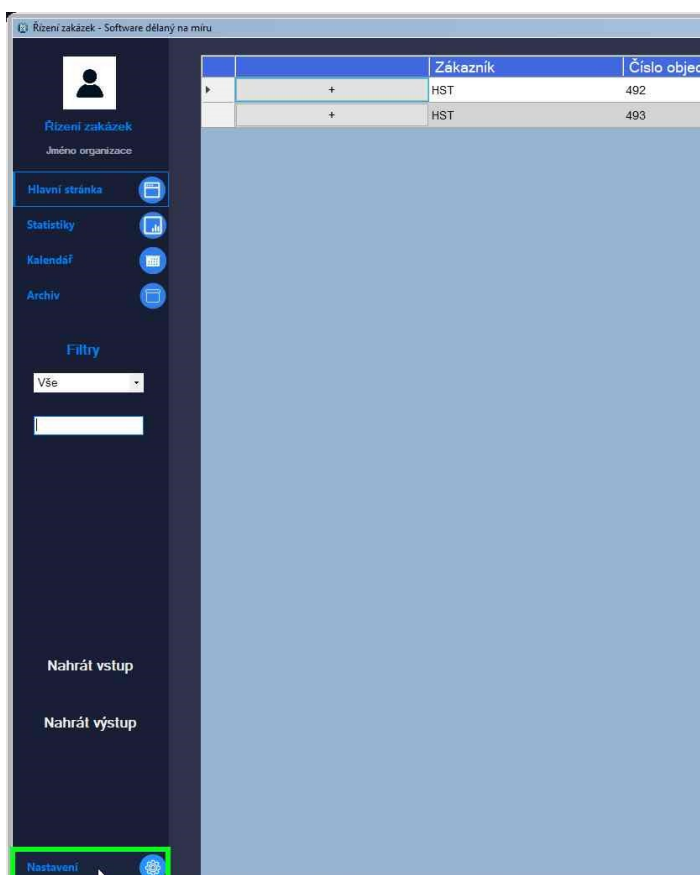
Řízení zakázek - Software délaný na míru

Řízení zakázek
Jméno organizace

Hlavní stránka
Statistiky
Kalendář
Archiv

Filtry
Vše

Nahrát vstup
Nahrát výstup

Nastavení

| | | Zákazník | Číslo objec |
|---|---|---|---|
| ▸ | + | HST | 492 |
| | + | HST | 493 |